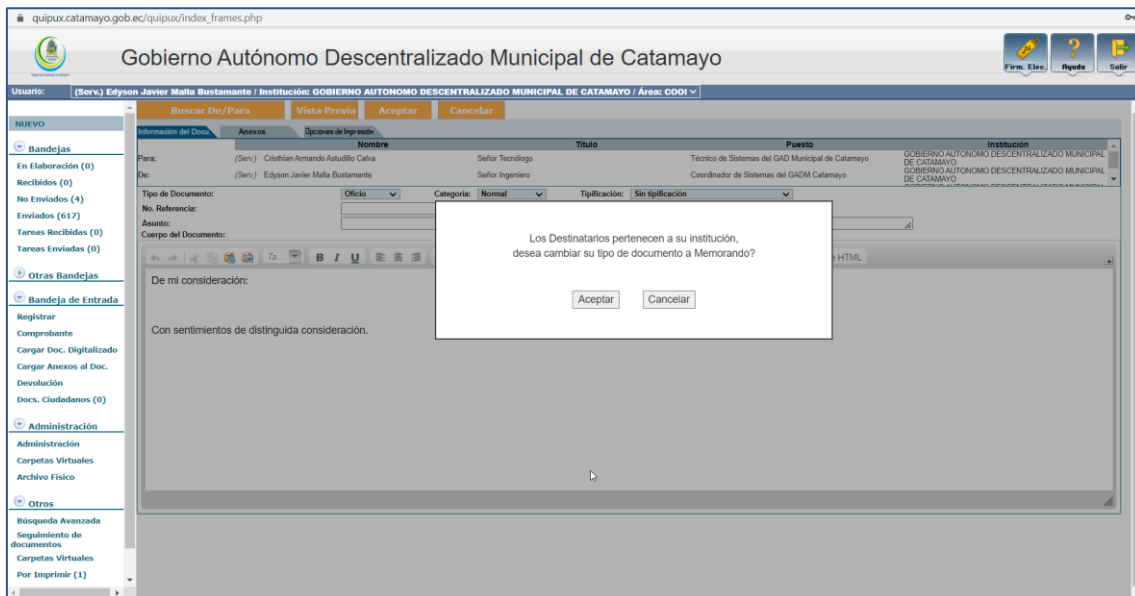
quipux.catamayo.gob.ec/quipux/index_frames.php

Gobierno Autónomo Descentralizado Municipal de Catamayo

Firm. Elec. Ayuda Salir

Usuario: (Serv.) Edyson Javier Malla Bustamante / Institución: GOBIERNO AUTONOMO DESCENTRALIZADO MUNICIPAL DE CATAMAYO / Área: COOI

NUEVO

Bandejas
En Elaboración (0)
Recibidos (0)
No Enviados (4)
Enviados (617)
Tareas Recibidas (0)
Tareas Enviadas (0)

Otras Bandejas

Bandeja de Entrada
Registrar
Comprobante
Cargar Doc. Digitalizado
Cargar Anexos al Doc.
Devolución
Docs. Ciudadanos (0)

Administración
Administración
Carpetas Virtuales
Archivo Físico

Otros
Búsqueda Avanzada
Seguimiento de documentos
Carpetas Virtuales
Por Imprimir (1)

Buscar De/Para | Vista Previa | Aceptar | Cancelar

Información del Docu. | Anexos | Opciones de Impresión

| | Nombre | Título | Puesto | Institución |
|---|---|---|---|---|
| Para: | (Serv.) Cristhian Armando Astudillo Calva | Señor Tecnólogo | Técnico de Sistemas del GAD Municipal de Catamayo | GOBIERNO AUTONOMO DESCENTRALIZADO MUNICIPAL DE CATAMAYO |
| De: | (Serv.) Edyson Javier Malla Bustamante | Señor Ingeniero | Coordinador de Sistemas del GADM Catamayo | GOBIERNO AUTONOMO DESCENTRALIZADO MUNICIPAL DE CATAMAYO |

Tipo de Documento: Oficio Categoría: Normal Tipificación: Sin tipificación
No. Referencia:
Asunto:
Cuerpo del Documento:

HTML

De mi consideración:

Con sentimientos de distinguida consideración.

Los Destinatarios pertenecen a su institución, desea cambiar su tipo de documento a Memorando?

Aceptar Cancelar